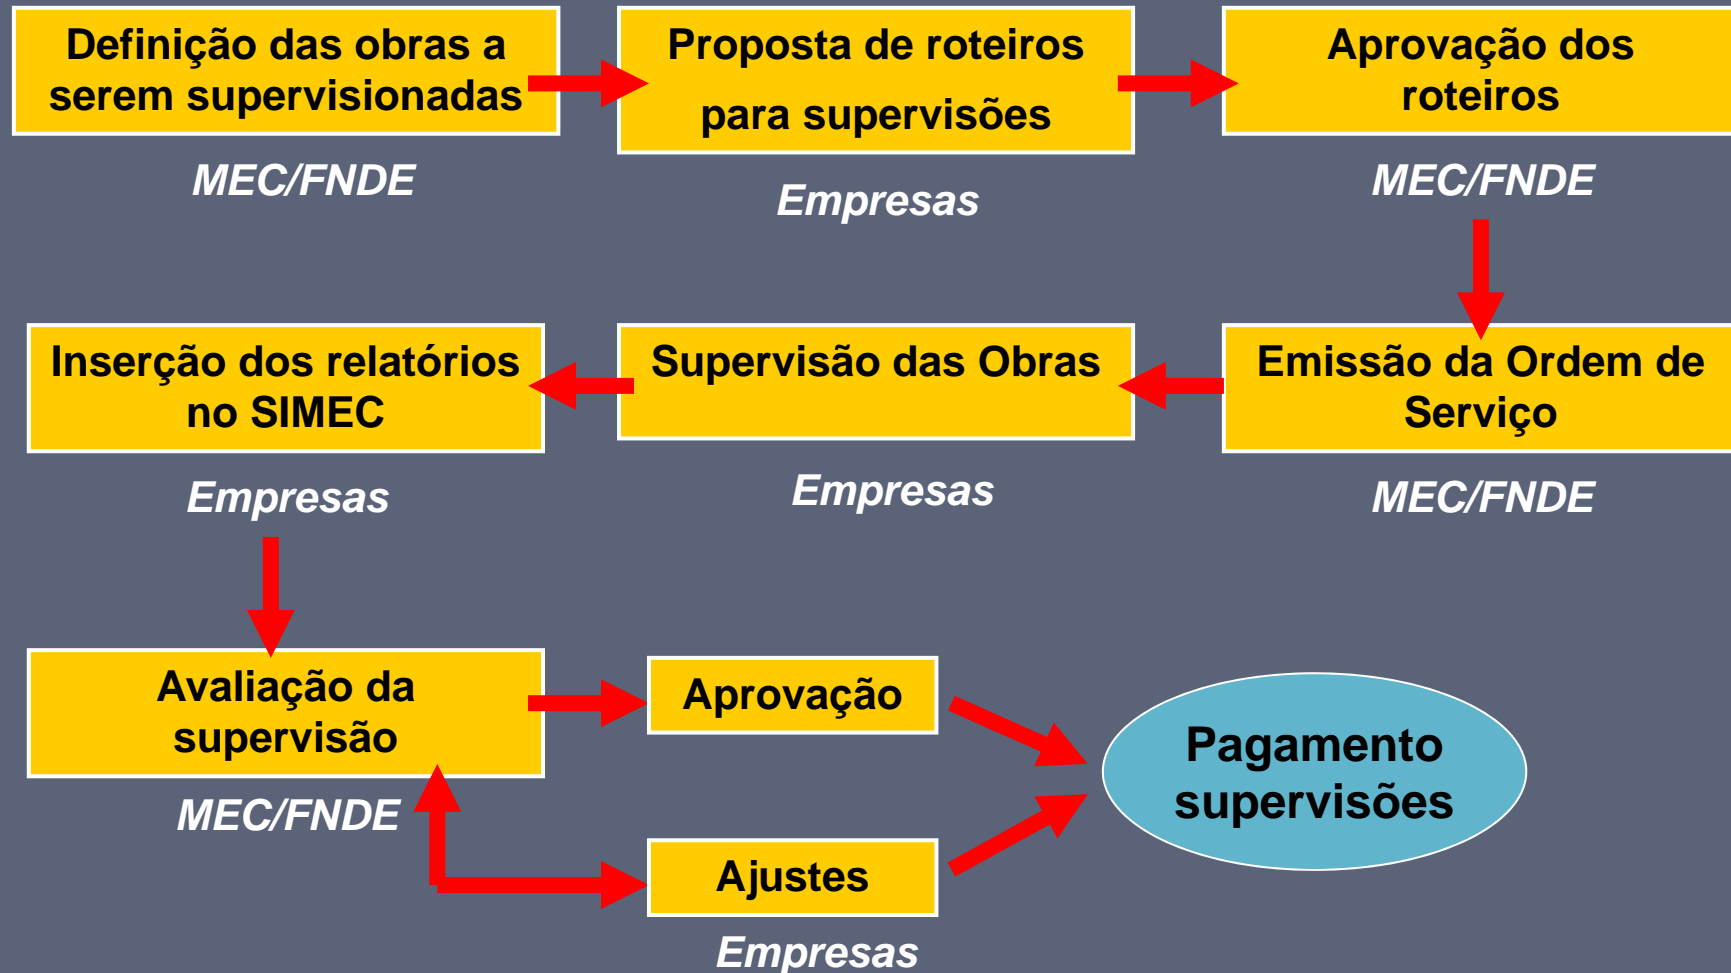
Definição das obras a serem supervisionadas

MEC/FNDE

Proposta de roteiros para supervisões

Empresas

Aprovação dos roteiros

MEC/FNDE

Emissão da Ordem de Serviço

MEC/FNDE

Supervisão das Obras

Empresas

Inserção dos relatórios no SIMEC

Empresas

Avaliação da supervisão

MEC/FNDE

Aprovação

Ajustes

Empresas

Pagamento supervisões